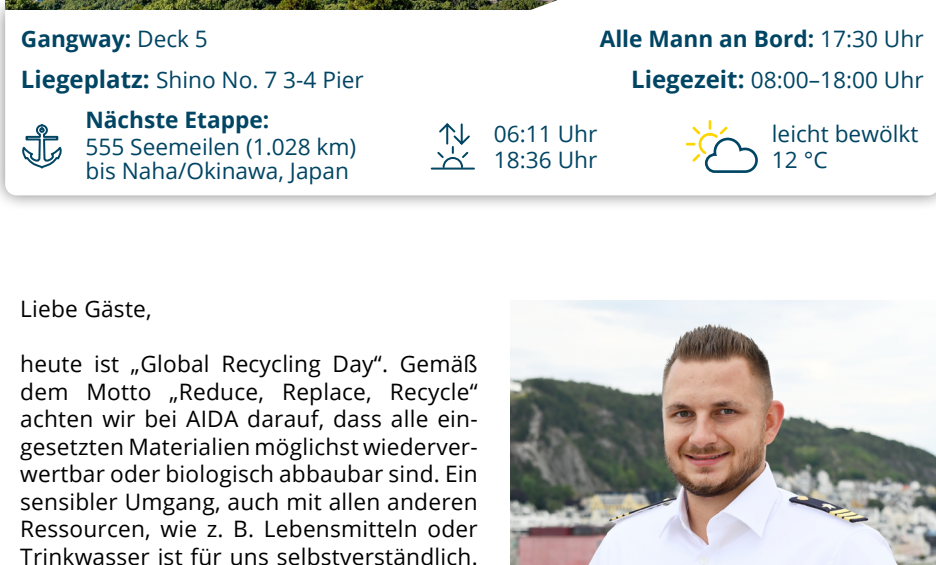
**Gangway:** Deck 5

**Alle Mann an Bord:** 17:30 Uhr

**Liegeplatz:** Shino No. 7 3-4 Pier

**Liegezeit:** 08:00–18:00 Uhr

**Nächste Etappe:**
555 Seemeilen (1.028 km)
bis Naha/Okinawa, Japan

06:11 Uhr
18:36 Uhr

leicht bewölkt
12 °C

Liebe Gäste,

heute ist „Global Recycling Day“. Gemäß dem Motto „Reduce, Replace, Recycle“ achten wir bei AIDA darauf, dass alle eingesetzten Materialien möglichst wiederverwertbar oder biologisch abbaubar sind. Ein sensibler Umgang, auch mit allen anderen Ressourcen, wie z. B. Lebensmitteln oder Trinkwasser ist für uns selbstverständlich.